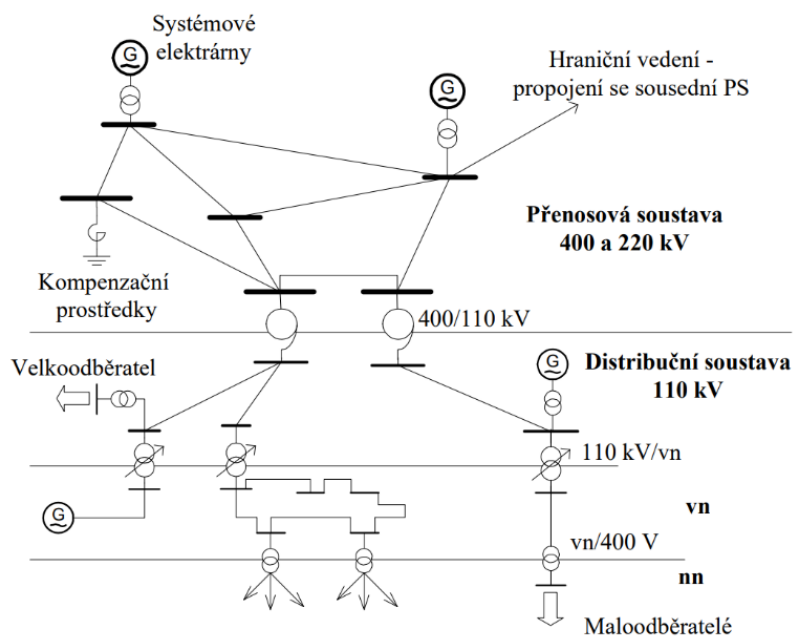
Systémové elektrárny

G

Hraniční vedení - propojení se sousední PS

G

Přenosová soustava
400 a 220 kV

Kompenzační prostředky

400/110 kV

Velkoodběratel

G

Distribuční soustava
110 kV

110 kV/vn

G

vn

vn/400 V

nn

Maloodběratelé